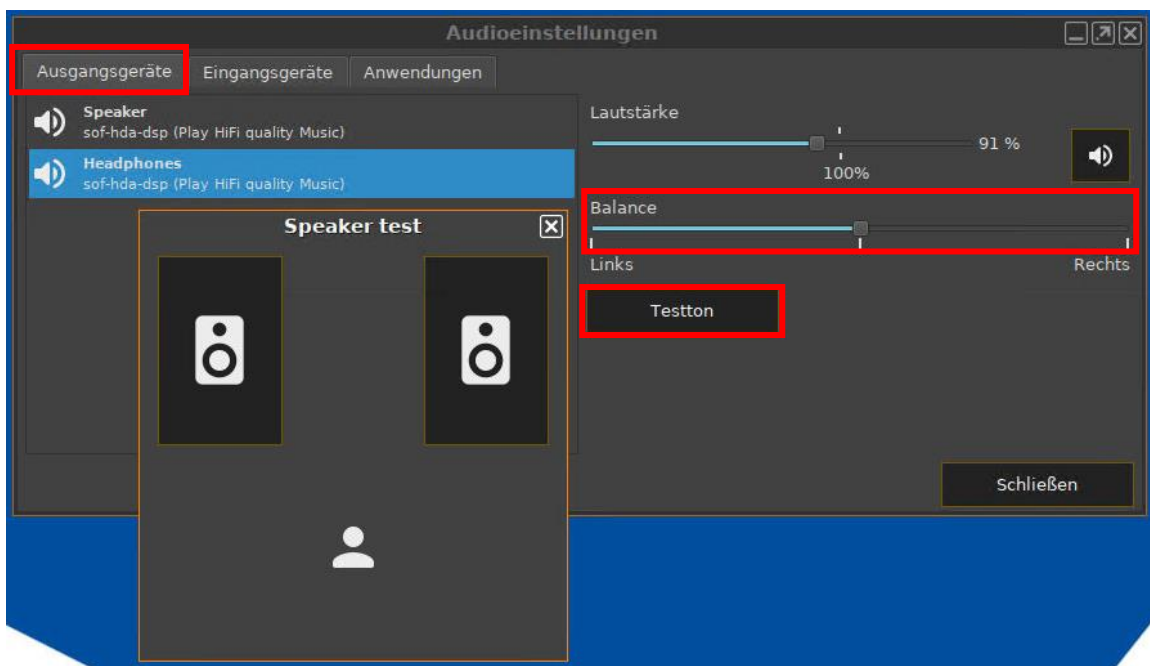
Audioeinstellungen

Ausgangsgeräte | Eingangsgeräte | Anwendungen

Speaker
sof-hda-dsp (Play HiFi quality Music)

Headphones
sof-hda-dsp (Play HiFi quality Music)

Lautstärke

91 %

100%

Balance

Links

Rechts

Testton

Speaker test

Schließen